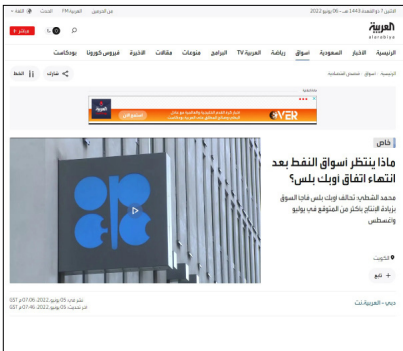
الاثنين 7 ذو القعدة 1443 هـ - 06 يونيو 2022

من نحن العربية FM البحث اللغة

العربية alarabiya

مباشر

الرئيسية الأخبار السعودية أسواق رياضة العربية TV البرامج منوعات مقالات الأخيرة فيروس كورونا بودكاست

الرئيسية أسواق قطاعات اقتصادية

مشاركة الخط

OYER

خاص

ماذا ينتظر أسواق النفط بعد انتهاء اتفاق أوبك بلس؟

محمد الشطي: تحالف أوبك بلس فاجأ السوق بزيادة الإنتاج بأكثر من المتوقع في يوليو وأغسطس

الكويت

نشر في: 05 يونيو ,2022 GST 07:06
آخر تحديث: 05 يونيو ,2022 GST 07:46

دبي - العربية.نت

تابع